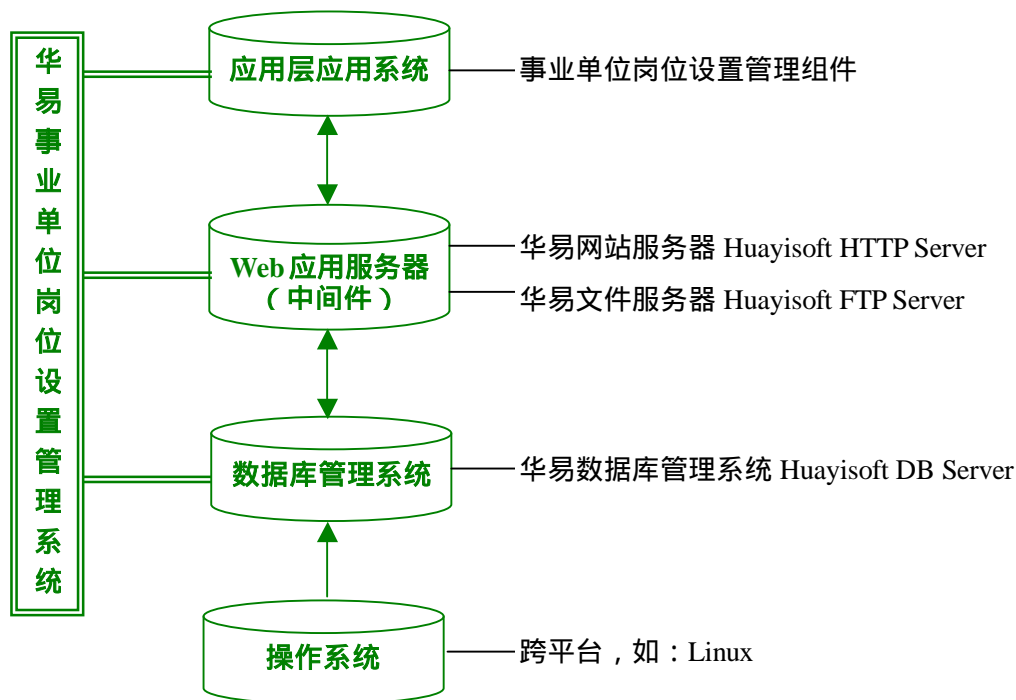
华易事业单位岗位设置管理系统

应用层应用系统

事业单位岗位设置管理组件

Web 应用服务器（中间件）

华易网站服务器 Huayisoft HTTP Server

华易文件服务器 Huayisoft FTP Server

数据库管理系统

华易数据库管理系统 Huayisoft DB Server

操作系统

跨平台，如：Linux